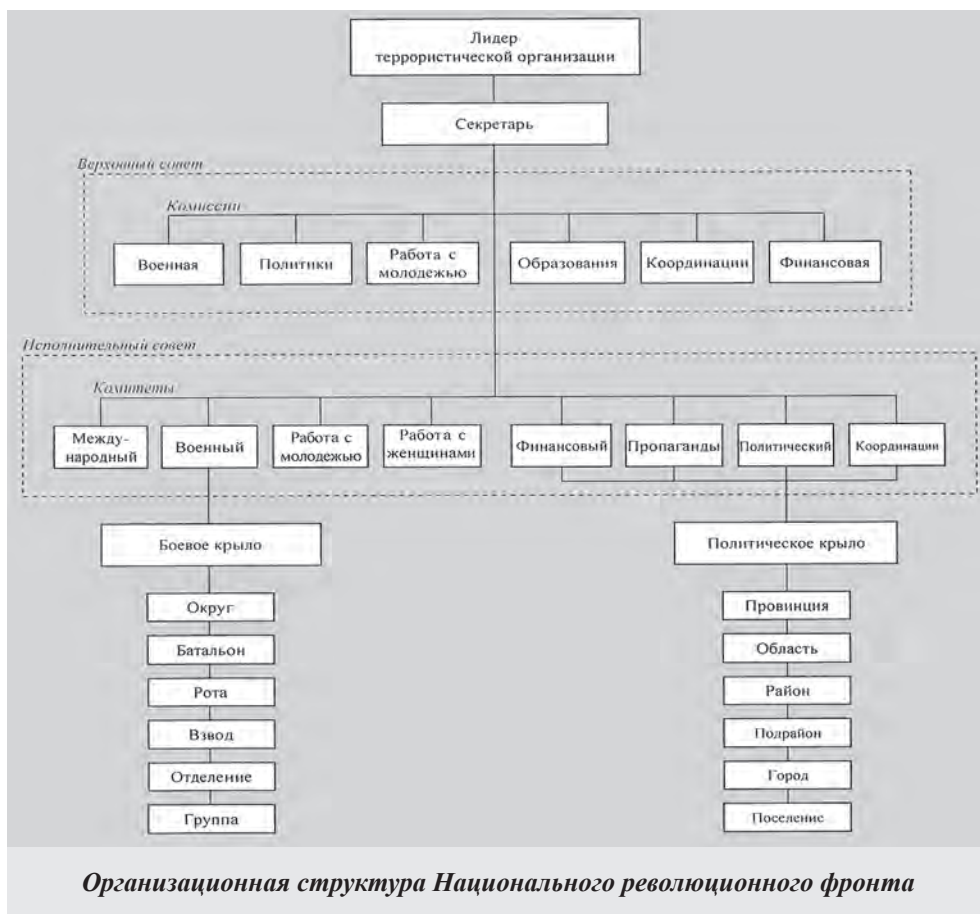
Лидер террористической организации

Секретарь

Верховный совет

Комиссии

Военная

Политики

Работа с молодежью

Образования

Координации

Финансовая

Исполнительный совет

Комитеты

Международный

Военный

Работа с молодежью

Работа с женщинами

Финансовый

Пропаганды

Политический

Координации

Боевое крыло

Округ

Батальон

Рота

Взвод

Отделение

Группа

Политическое крыло

Провинция

Область

Район

Подрайон

Город

Поселение

Организационная структура Национального революционного фронта